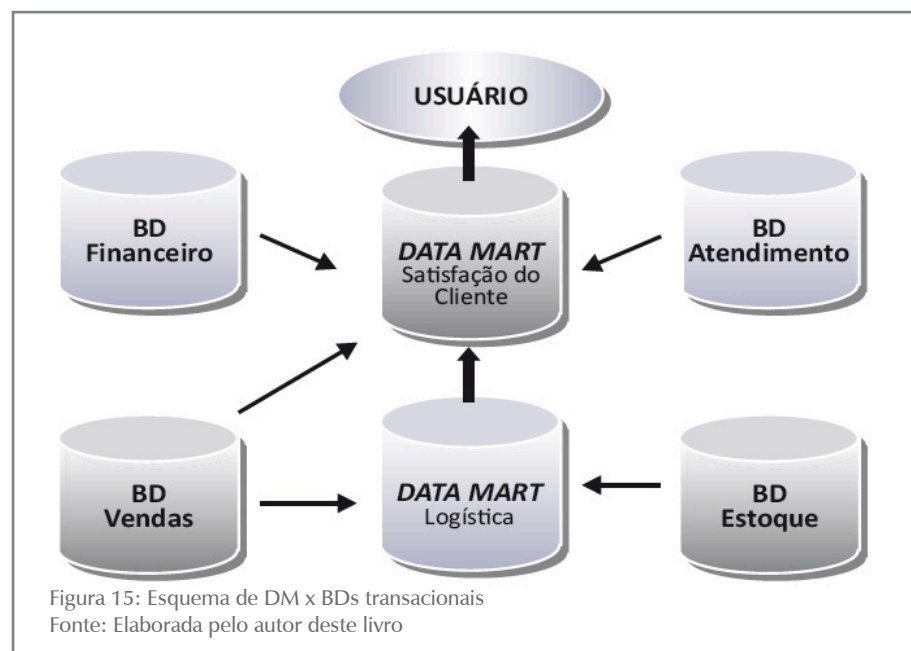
USUÁRIO

BD
Financeiro

DATA MART
Satisfação do Cliente

BD
Atendimento

BD
Vendas

DATA MART
Logística

BD
Estoque

Figura 15: Esquema de DM x BDs transacionais
Fonte: Elaborada pelo autor deste livro